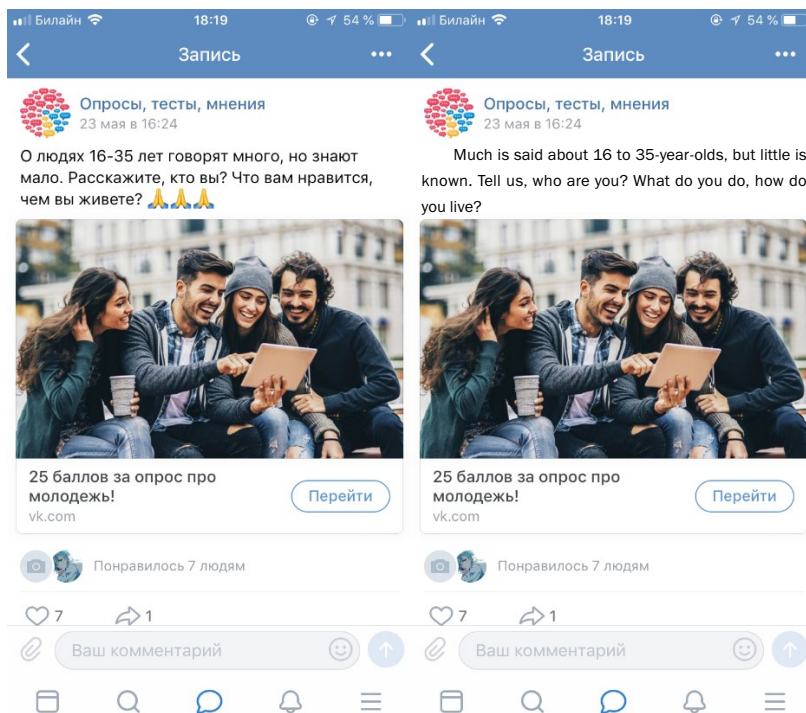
Билайн 18:19 54 %
Запись •••

Опросы, тесты, мнения
23 мая в 16:24

О людях 16-35 лет говорят много, но знают мало. Расскажите, кто вы? Что вам нравится, чем вы живете? 🙏🙏🙏

25 баллов за опрос про молодежь!
vk.com
Перейти

Понравилось 7 людям

7 1

Ваш комментарий

Билайн 18:19 54 %
Запись •••

Опросы, тесты, мнения
23 мая в 16:24

Much is said about 16 to 35-year-olds, but little is known. Tell us, who are you? What do you do, how do you live?

25 баллов за опрос про молодежь!
vk.com
Перейти

Понравилось 7 людям

7 1

Ваш комментарий